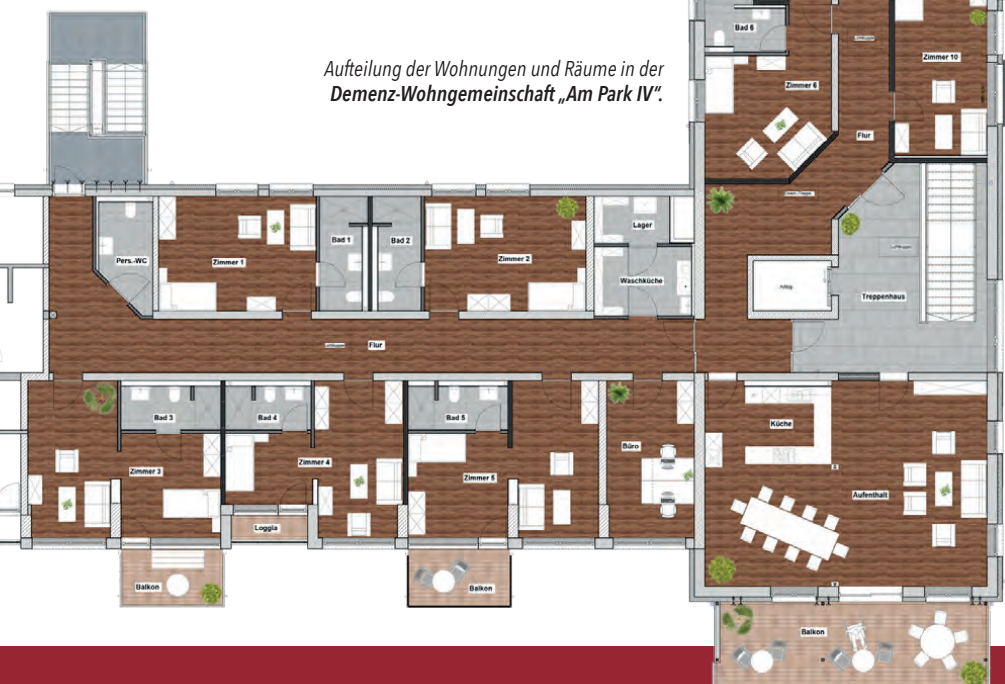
Aufteilung der Wohnungen und Räume in der
**Demenz-Wohngemeinschaft „Am Park IV".**

Bad 6
Zimmer 6
Zimmer 10
Flur
Pers.-WC
Zimmer 1
Bad 1
Bad 2
Zimmer 2
Lager
Waschküche
Aufzug
Treppenhaus
Flur
Bad 3
Bad 4
Bad 5
Büro
Küche
Zimmer 3
Zimmer 4
Zimmer 5
Aufenthalt
Loggia
Balkon
Balkon
Balkon